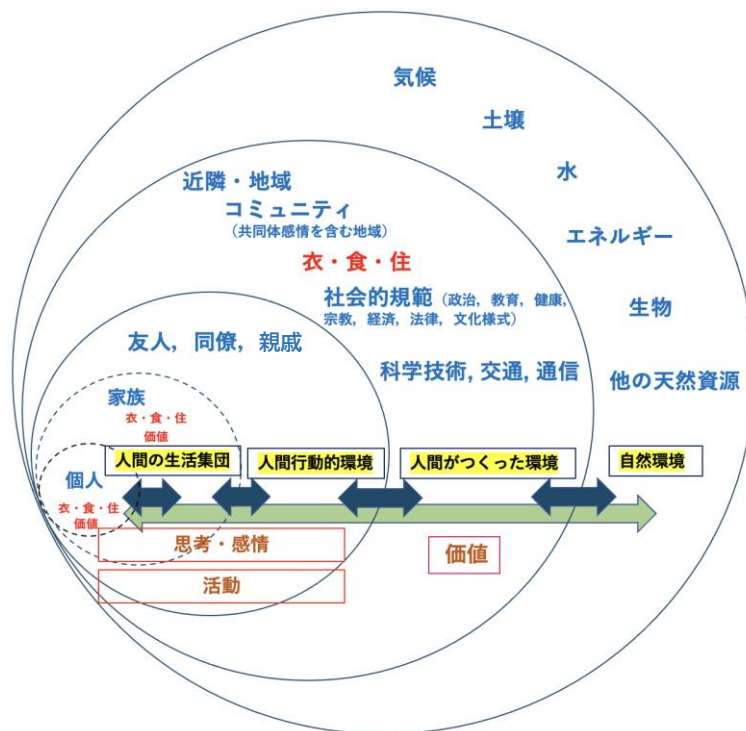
気候

土壌

水

エネルギー

生物

他の天然資源

近隣・地域

コミュニティ
（共同体感情を含む地域）

衣・食・住

社会的規範（政治，教育，健康，宗教，経済，法律，文化様式）

科学技術, 交通, 通信

友人，同僚，親戚

家族
衣・食・住
価値

個人
衣・食・住
価値

人間の生活集団

人間行動的環境

人間がつくった環境

自然環境

思考・感情

活動

価値